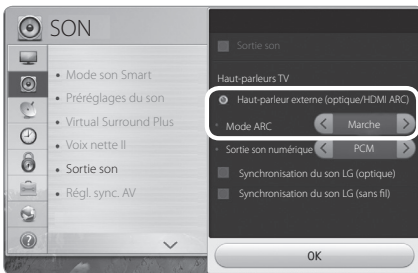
SON

• Mode son Smart
• Préréglages du son
• Virtual Surround Plus
• Voix nette II
• Sortie son
• Régl. sync. AV

Sortie son

Haut-parleurs TV

Haut-parleur externe (optique/HDMI ARC)

Mode ARC
Marche

Sortie son numérique
PCM

Synchronisation du son LG (optique)

Synchronisation du son LG (sans fil)

OK